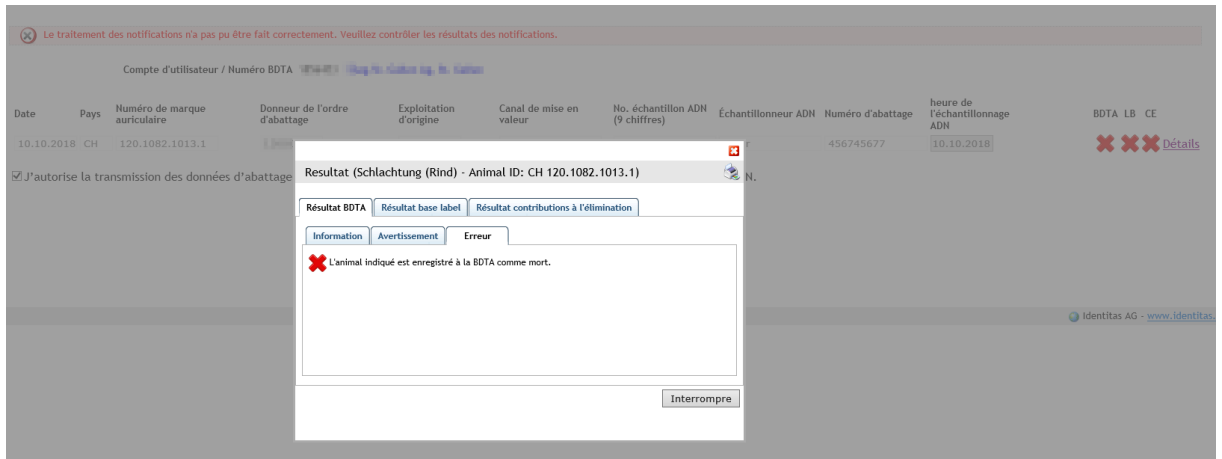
Le traitement des notifications n'a pas pu être fait correctement. Veuillez contrôler les résultats des notifications.

Compte d'utilisateur / Numéro BDTA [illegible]

| Date | Pays | Numéro de marque auriculaire | Donneur de l'ordre d'abattage | Exploitation d'origine | Canal de mise en valeur | No. échantillon ADN (9 chiffres) | Échantillonneur ADN | Numéro d'abattage | heure de l'échantillonnage ADN | BDTA | LB | CE |
|---|---|---|---|---|---|---|---|---|---|---|---|---|
| 10.10.2018 | CH | 120.1082.1013.1 | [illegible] | | | | | 456745677 | 10.10.2018 | | | Détails |

J'autorise la transmission des données d'abattage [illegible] N.

Resultat (Schlachtung (Rind) - Animal ID: CH 120.1082.1013.1)

Résultat BDTA | Résultat base label | Résultat contributions à l'élimination

Information | Avertissement | Erreur

L'animal indiqué est enregistré à la BDTA comme mort.

Interrompre

Identitas AG - www.identitas.